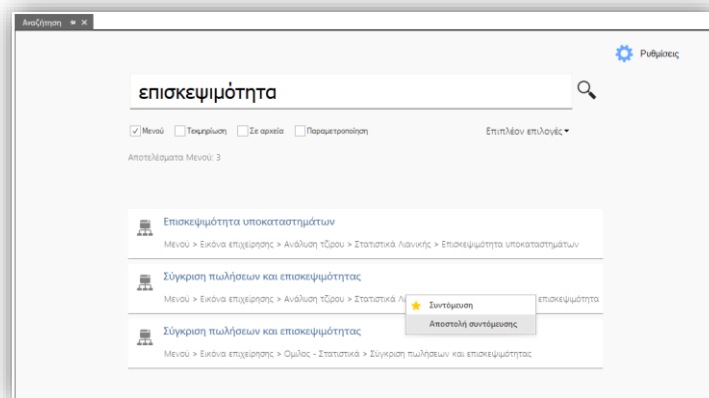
Αναζήτηση ✕

Ρυθμίσεις

επισκεψιμότητα

Μενού Τεκμηρίωση Σε αρχεία Παραμετροποίηση

Επιπλέον επιλογές

Αποτελέσματα Μενού: 3

Επισκεψιμότητα υποκαταστημάτων

Μενού > Εικόνα επιχείρησης > Ανάλυση τζίρου > Στατιστικά Λιανικής > Επισκεψιμότητα υποκαταστημάτων

Σύγκριση πωλήσεων και επισκεψιμότητας

Μενού > Εικόνα επιχείρησης > Ανάλυση τζίρου > Στατιστικά Λι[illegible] επισκεψιμότητα

Συντόμευση

Αποστολή συντόμευσης

Σύγκριση πωλήσεων και επισκεψιμότητας

Μενού > Εικόνα επιχείρησης > Όμιλος - Στατιστικά > Σύγκριση πωλήσεων και επισκεψιμότητας